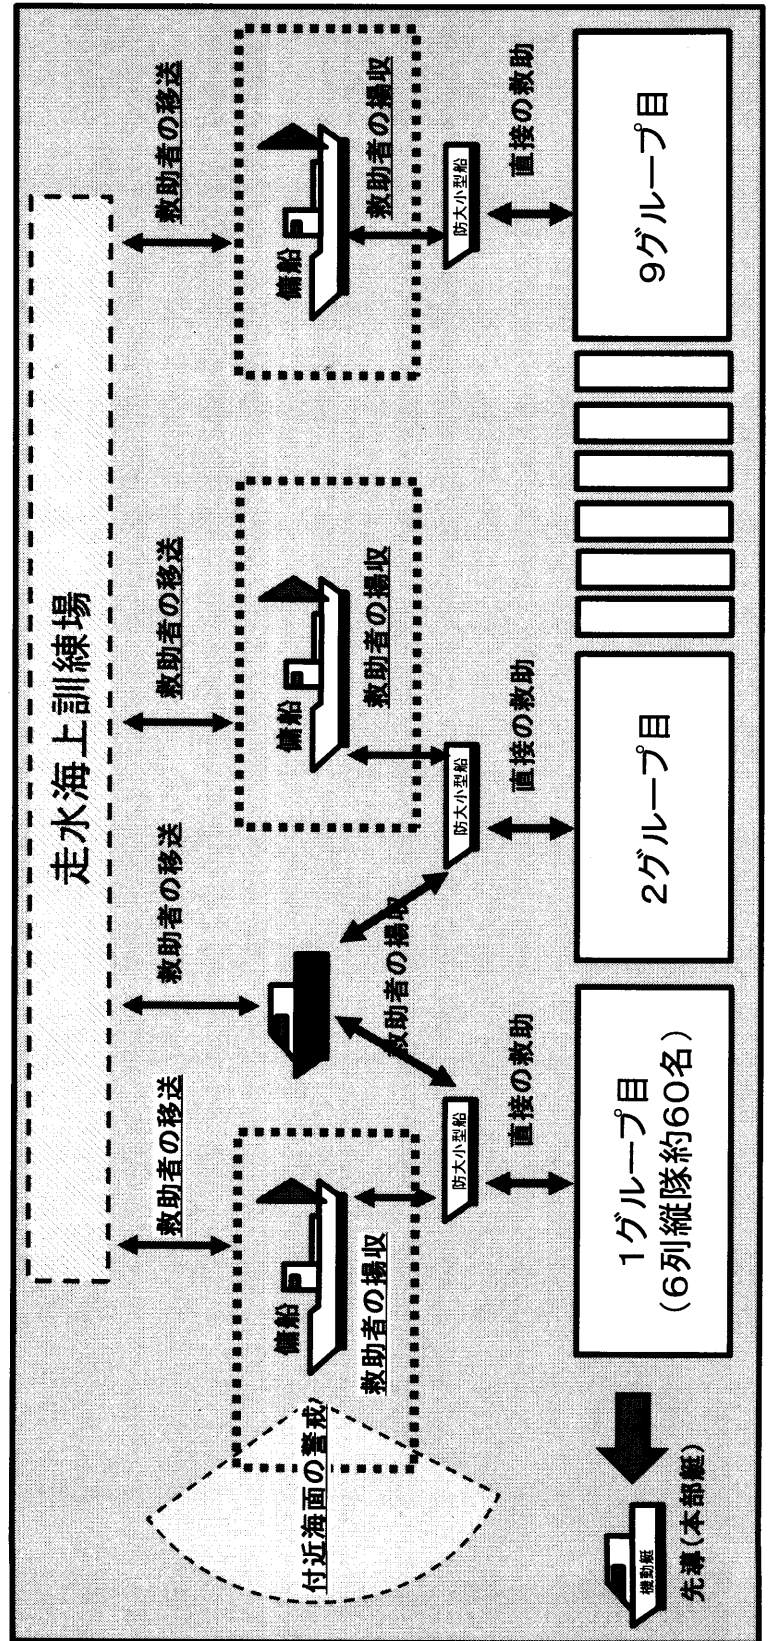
走水海上訓練場

救助者の移送

救助者の移送

救助者の移送

救助者の移送

傭船

救助者の揚収

傭船

救助者の揚収

傭船

救助者の揚収

救助者の揚収

救助者の揚収

防大小型船

防大小型船

防大小型船

直接の救助

直接の救助

直接の救助

9グループ目

2グループ目

1グループ目
（6列縦隊約60名）

付近海面の警戒

機動艇

先導（本部艇）